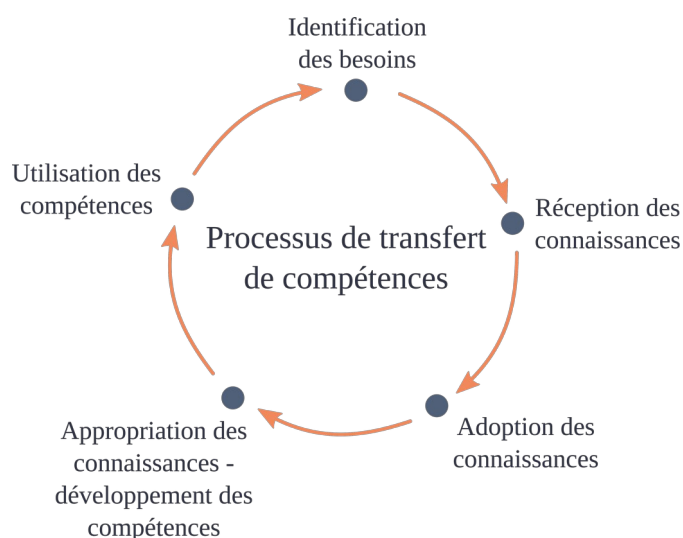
Identification des besoins

Réception des connaissances

Adoption des connaissances

Appropriation des connaissances - développement des compétences

Utilisation des compétences

Processus de transfert de compétences